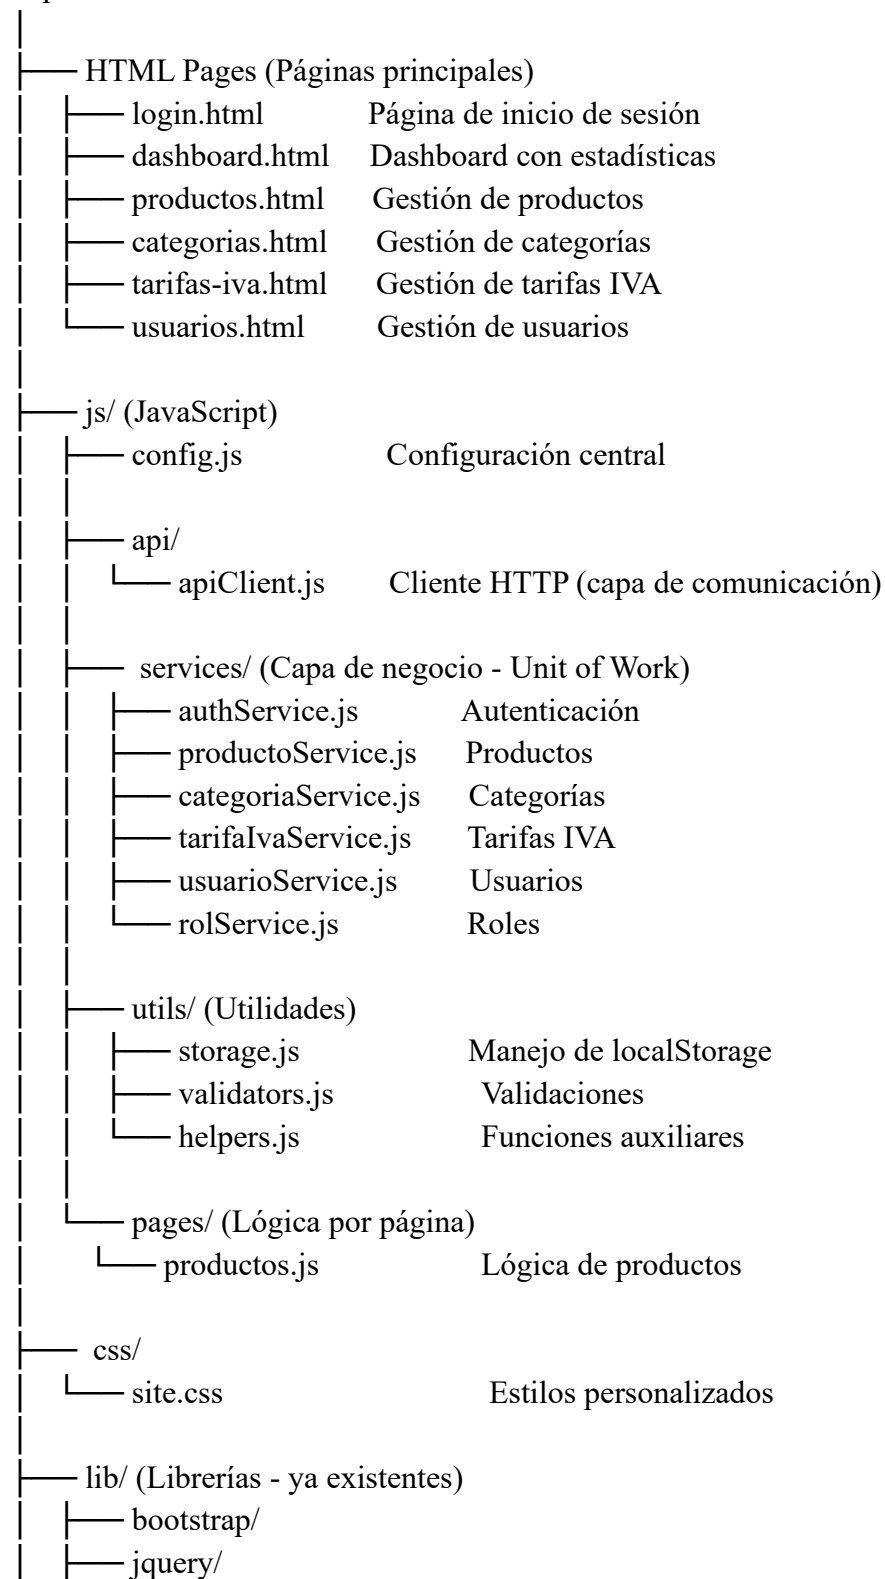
│
├── HTML Pages (Páginas principales)
│   ├── login.html            Página de inicio de sesión
│   ├── dashboard.html     Dashboard con estadísticas
│   ├── productos.html       Gestión de productos
│   ├── categorias.html      Gestión de categorías
│   ├── tarifas-iva.html       Gestión de tarifas IVA
│   └── usuarios.html         Gestión de usuarios
│
├── js/ (JavaScript)
│   ├── config.js               Configuración central
│   │
│   ├── api/
│   │   └── apiClient.js       Cliente HTTP (capa de comunicación)
│   │
│   ├── services/ (Capa de negocio - Unit of Work)
│   │   ├── authService.js          Autenticación
│   │   ├── productoService.js      Productos
│   │   ├── categoriaService.js     Categorías
│   │   ├── tarifaIvaService.js     Tarifas IVA
│   │   ├── usuarioService.js       Usuarios
│   │   └── rolService.js           Roles
│   │
│   ├── utils/ (Utilidades)
│   │   ├── storage.js              Manejo de localStorage
│   │   ├── validators.js           Validaciones
│   │   └── helpers.js              Funciones auxiliares
│   │
│   └── pages/ (Lógica por página)
│       └── productos.js            Lógica de productos
│
├── css/
│   └── site.css                    Estilos personalizados
│
├── lib/ (Librerías - ya existentes)
│   ├── bootstrap/
│   ├── jquery/